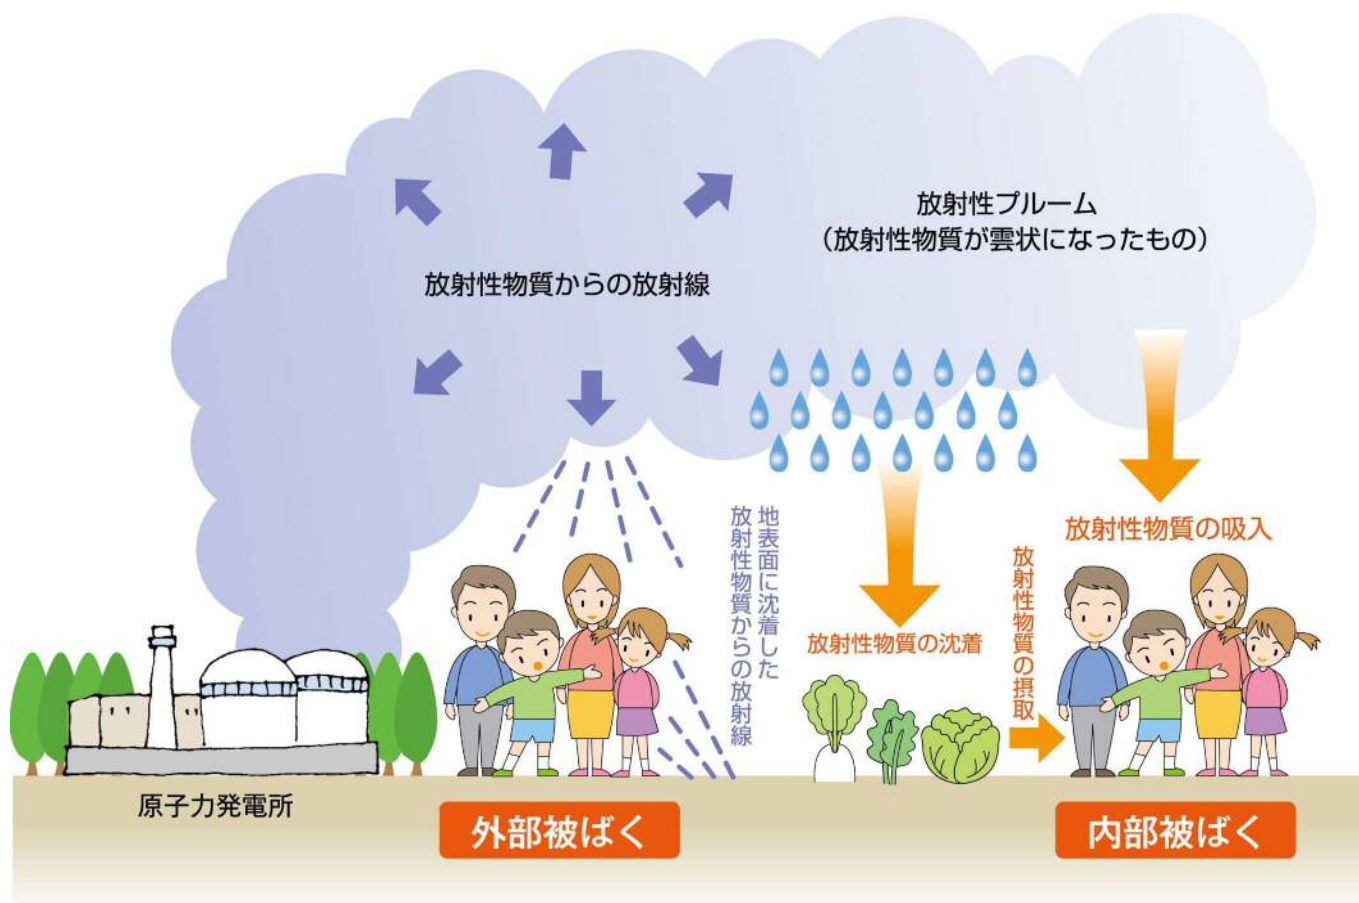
放射性プルーム
（放射性物質が雲状になったもの）

放射性物質からの放射線

地表面に沈着した放射性物質からの放射線

放射性物質の吸入

放射性物質の沈着

放射性物質の摂取

原子力発電所

外部被ばく

内部被ばく